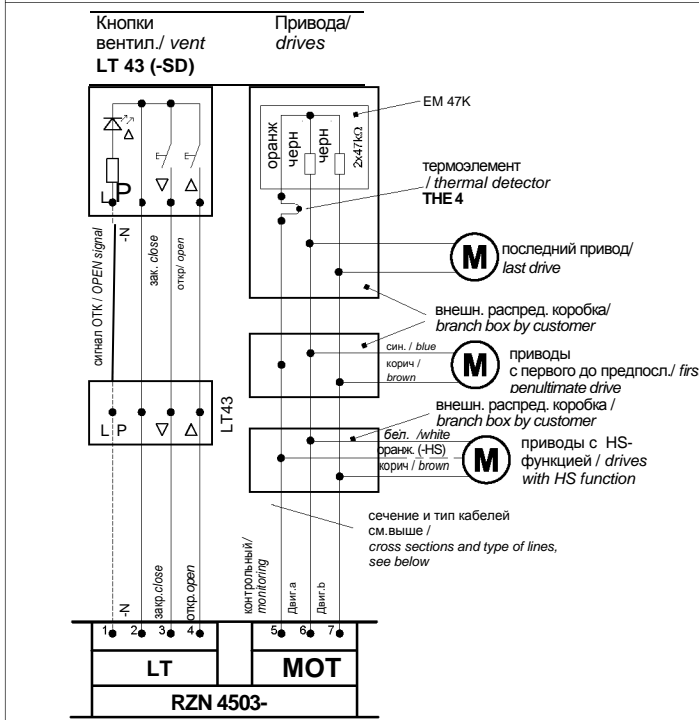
Кнопки вентил./ vent
LT 43 (-SD)

Привода/ drives

EM 47K

оранж
черн
черн
2x47kΩ

термоэлемент / thermal detector
THE 4

L P
▽ △

сигнал ОТК / OPEN signal
-N
зак. close
откр/ open

M
последний привод/ last drive

внешн. распред. коробка/ branch box by customer

син. / blue
корич / brown

M
приводы с первого до предпосл./ firs penultimate drive

L P ▽ △
LT43

внешн. распред. коробка / branch box by customer

бел. /white
оранж. (-HS)
корич / brown

M
приводы с HS-функцией / drives with HS function

сечение и тип кабелей см.выше / cross sections and type of lines, see below

-N
закр.close
откр.open
контрольный/ monitoring
Двиг.a
Двиг.b

1 2 3 4
5 6 7

LT
MOT
RZN 4503-